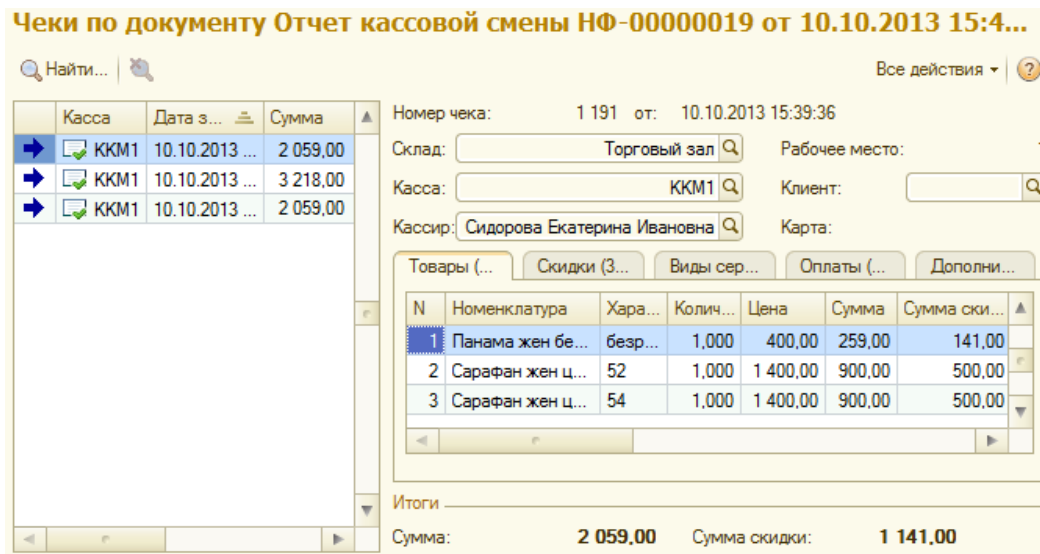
Чеки по документу Отчет кассовой смены НФ-00000019 от 10.10.2013 15:4...

Найти...

Все действия ▾

| Касса | Дата з... | Сумма |
|---|---|---|
| ККМ1 | 10.10.2013 ... | 2 059,00 |
| ККМ1 | 10.10.2013 ... | 3 218,00 |
| ККМ1 | 10.10.2013 ... | 2 059,00 |

Номер чека: 1 191 от: 10.10.2013 15:39:36

Склад: Торговый зал

Рабочее место:

Касса: ККМ1

Клиент:

Кассир: Сидорова Екатерина Ивановна

Карта:

Товары (... Скидки (3... Виды сер... Оплаты (... Дополни...

| N | Номенклатура | Хара... | Колич... | Цена | Сумма | Сумма ски... |
|---|---|---|---|---|---|---|
| 1 | Панама жен бе... | безр... | 1,000 | 400,00 | 259,00 | 141,00 |
| 2 | Сарафан жен ц... | 52 | 1,000 | 1 400,00 | 900,00 | 500,00 |
| 3 | Сарафан жен ц... | 54 | 1,000 | 1 400,00 | 900,00 | 500,00 |

Итоги

Сумма: 2 059,00 Сумма скидки: 1 141,00